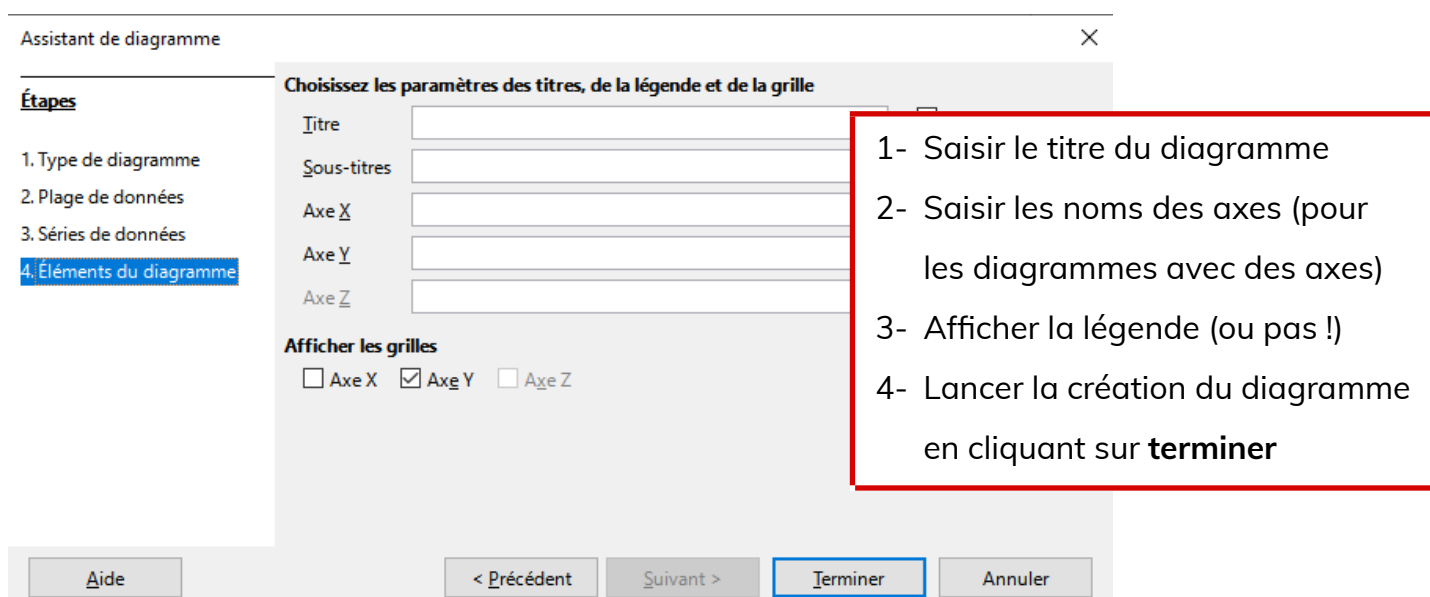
Assistant de diagramme

Étapes

1. Type de diagramme
2. Plage de données
3. Séries de données
4. Éléments du diagramme

Choisissez les paramètres des titres, de la légende et de la grille

Titre
Sous-titres
Axe X
Axe Y
Axe Z

Afficher les grilles

Axe X  Axe Y  Axe Z

1- Saisir le titre du diagramme
2- Saisir les noms des axes (pour les diagrammes avec des axes)
3- Afficher la légende (ou pas !)
4- Lancer la création du diagramme en cliquant sur **terminer**

Aide  < Précédent  Suivant >  Terminer  Annuler